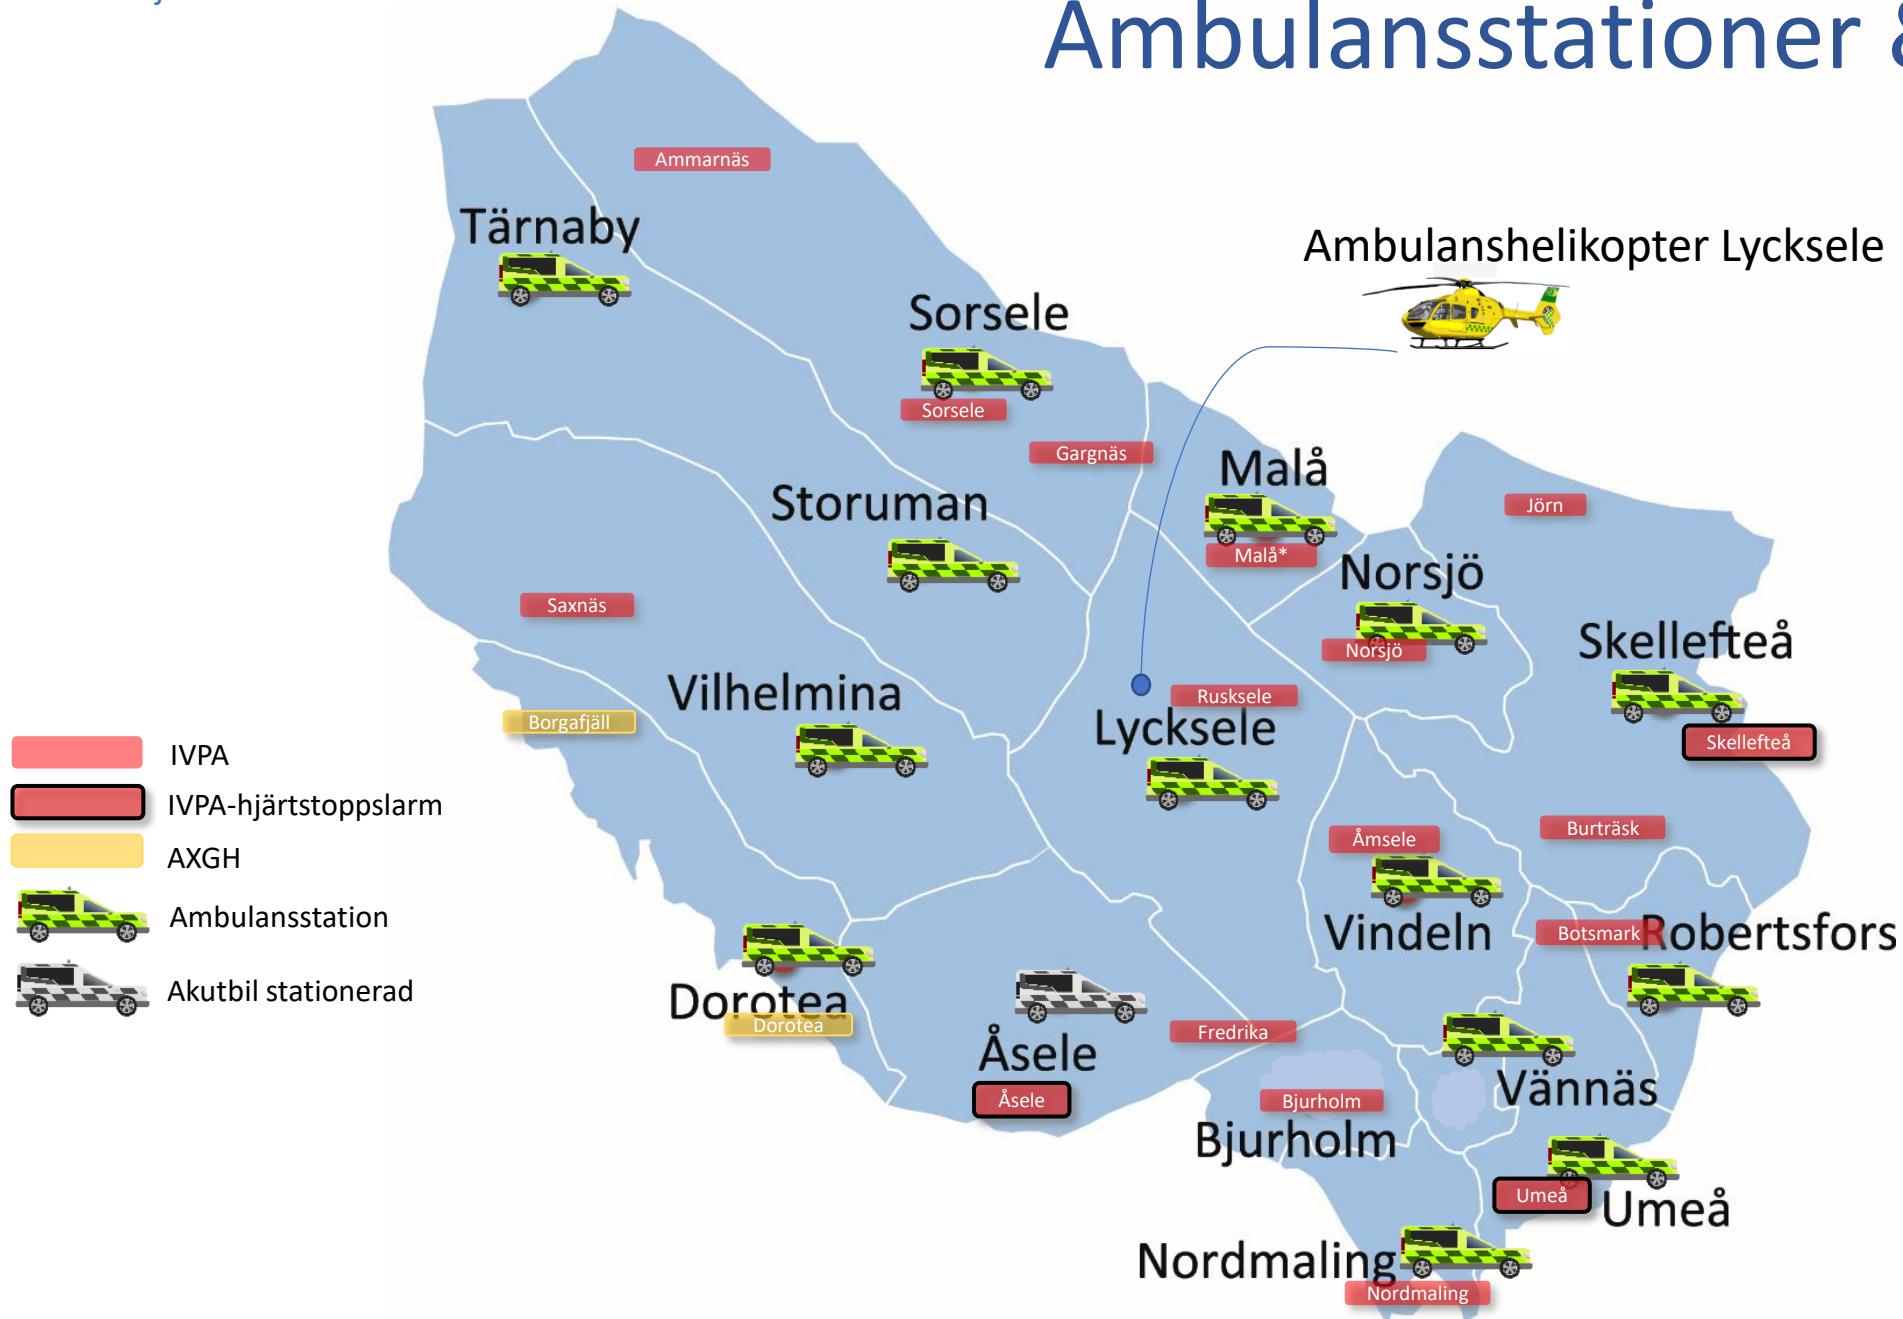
Ambulansstationer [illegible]

Ammarnäs

Tärnaby

Ambulanshelikopter Lycksele

Sorsele

Sorsele

Gargnäs

Malå

Malå*

Jörn

Storuman

Norsjö

Norsjö

Saxnäs

Skellefteå

Skellefteå

Vilhelmina

Rusksele

Lycksele

Borgafjäll

IVPA

IVPA-hjärtstoppslarm

AXGH

Ambulansstation

Akutbil stationerad

Åmsele

Burträsk

Vindeln

Botsmark

Robertsfors

Dorotea

Dorotea

Åsele

Fredrika

Åsele

Bjurholm

Bjurholm

Vännäs

Umeå

Umeå

Nordmaling

Nordmaling